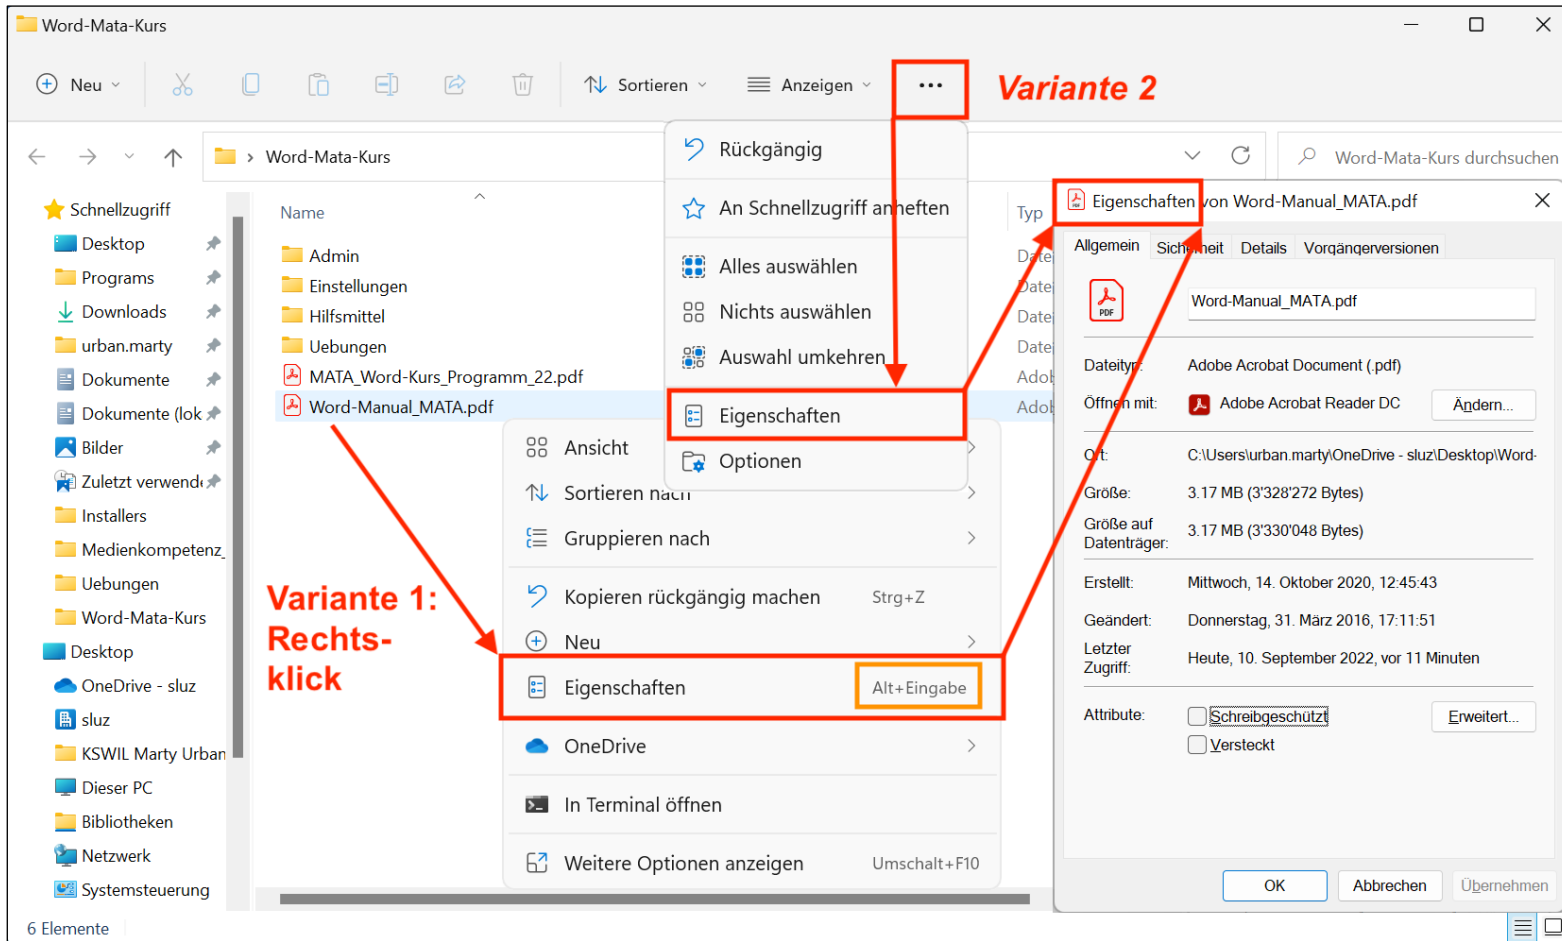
Word-Mata-Kurs

Neu

Sortieren

Anzeigen

...

Variante 2

Word-Mata-Kurs

Word-Mata-Kurs durchsuchen

Rückgängig

An Schnellzugriff anheften

Alles auswählen

Nichts auswählen

Auswahl umkehren

Eigenschaften

Optionen

Schnellzugriff
Desktop
Programs
Downloads
urban.marty
Dokumente
Dokumente (lok
Bilder
Zuletzt verwende
Installers
Medienkompetenz_
Uebungen
Word-Mata-Kurs
Desktop
OneDrive - sluz
sluz
KSWIL Marty Urban
Dieser PC
Bibliotheken
Netzwerk
Systemsteuerung

Name
Admin
Einstellungen
Hilfsmittel
Uebungen
MATA_Word-Kurs_Programm_22.pdf
Word-Manual_MATA.pdf

Typ
Date
Date
Date
Date
Adob
Adob

Ansicht
Sortieren nach
Gruppieren nach
Kopieren rückgängig machen Strg+Z
Neu
Eigenschaften Alt+Eingabe
OneDrive
In Terminal öffnen
Weitere Optionen anzeigen Umschalt+F10

Variante 1: Rechtsklick

Eigenschaften von Word-Manual_MATA.pdf

Allgemein | Sicherheit | Details | Vorgängerversionen

Word-Manual_MATA.pdf

Dateityp: Adobe Acrobat Document (.pdf)
Öffnen mit: Adobe Acrobat Reader DC Ändern...
Ort: C:\Users\urban.marty\OneDrive - sluz\Desktop\Word-
Größe: 3.17 MB (3'328'272 Bytes)
Größe auf Datenträger: 3.17 MB (3'330'048 Bytes)
Erstellt: Mittwoch, 14. Oktober 2020, 12:45:43
Geändert: Donnerstag, 31. März 2016, 17:11:51
Letzter Zugriff: Heute, 10. September 2022, vor 11 Minuten
Attribute: Schreibgeschützt Versteckt Erweitert...

OK Abbrechen Übernehmen

6 Elemente